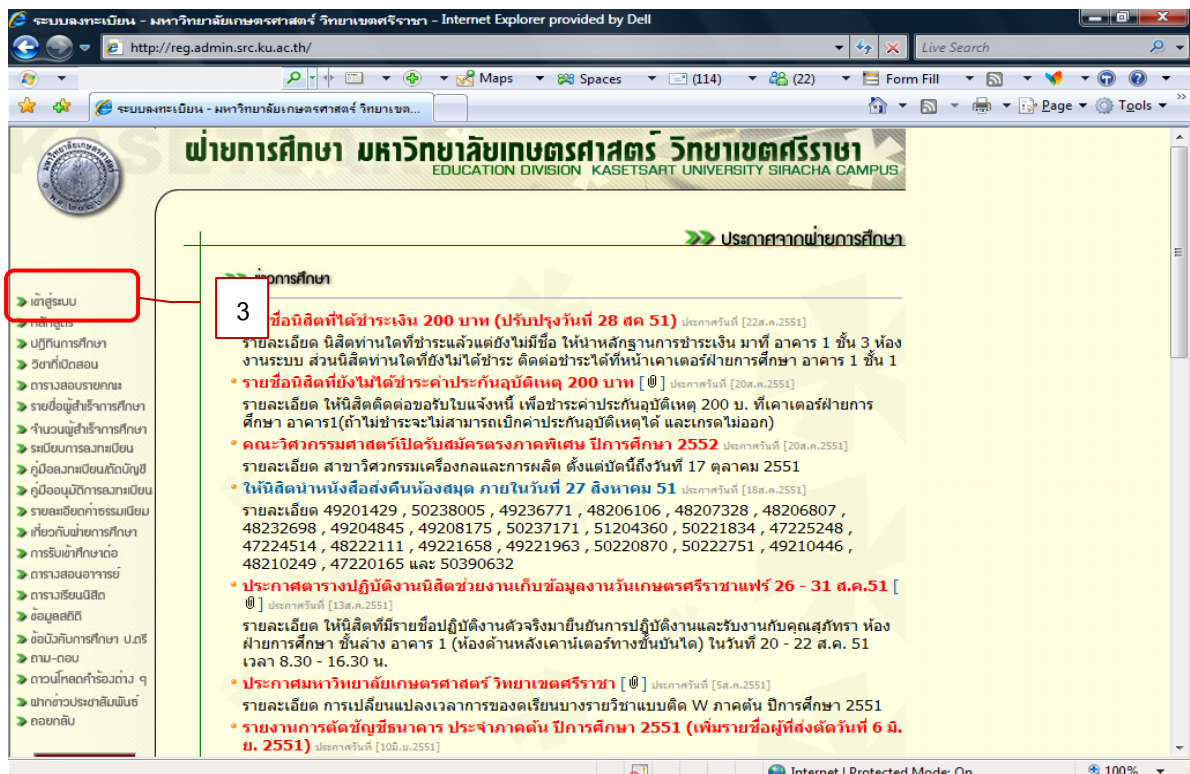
ระบบลงทะเบียน - มหาวิทยาลัยเกษตรศาสตร์ วิทยาเขตศรีราชา - Internet Explorer provided by Dell

http://reg.admin.src.ku.ac.th/

Live Search

Maps Spaces (114) (22) Form Fill

ระบบลงทะเบียน - มหาวิทยาลัยเกษตรศาสตร์ วิทยาเขต...

Page Tools

ฝ่ายการศึกษา มหาวิทยาลัยเกษตรศาสตร์ วิทยาเขตศรีราชา
EDUCATION DIVISION KASETSART UNIVERSITY SIRACHA CAMPUS

ประกาศจากฝ่ายการศึกษา

ข่าวการศึกษา

เข้าสู่ระบบ
หลักสูตร
ปฏิทินการศึกษา
วิชาที่เปิดสอน
ตารางสอบรายคณะ
รายชื่อผู้สำเร็จการศึกษา
จำนวนผู้สำเร็จการศึกษา
ระเบียบการลงทะเบียน
คู่มือลงทะเบียนตัดบัญชี
คู่มืออนุมัติการลงทะเบียน
รายละเอียดค่าธรรมเนียม
เกี่ยวกับฝ่ายการศึกษา
การรับเข้าศึกษาต่อ
ตารางสอนอาจารย์
ตารางเรียนนิสิต
ข้อมูลสถิติ
ข้อบังคับการศึกษา ป.ตรี
ถาม-ตอบ
ดาวน์โหลดคำร้องต่าง ๆ
ฝากข่าวประชาสัมพันธ์
ถอยกลับ

3

รายชื่อนิสิตที่ได้ชำระเงิน 200 บาท (ปรับปรุงวันที่ 28 สค 51) ประกาศวันที่ [22ส.ค.2551]
รายละเอียด นิสิตท่านใดที่ชำระแล้วแต่ยังไม่มีชื่อ ให้นำหลักฐานการชำระเงิน มาที่ อาคาร 1 ชั้น 3 ห้องงานระบบ ส่วนนิสิตท่านใดที่ยังไม่ได้ชำระ ติดต่อชำระได้ที่หน้าเคาเตอร์ฝ่ายการศึกษา อาคาร 1 ชั้น 1

• รายชื่อนิสิตที่ยังไม่ได้ชำระค่าประกันอุบัติเหตุ 200 บาท [ ] ประกาศวันที่ [20ส.ค.2551]
รายละเอียด ให้นิสิตติดต่อขอรับใบแจ้งหนี้ เพื่อชำระค่าประกันอุบัติเหตุ 200 บ. ที่เคาเตอร์ฝ่ายการศึกษา อาคาร1(ถ้าไม่ชำระจะไม่สามารถเบิกค่าประกันอุบัติเหตุได้ และเกรดไม่ออก)

• คณะวิศวกรรมศาสตร์เปิดรับสมัครตรงภาคพิเศษ ปีการศึกษา 2552 ประกาศวันที่ [20ส.ค.2551]
รายละเอียด สาขาวิศวกรรมเครื่องกลและการผลิต ตั้งแต่บัดนี้ถึงวันที่ 17 ตุลาคม 2551

• ให้นิสิตนำหนังสือส่งคืนห้องสมุด ภายในวันที่ 27 สิงหาคม 51 ประกาศวันที่ [18ส.ค.2551]
รายละเอียด 49201429 , 50238005 , 49236771 , 48206106 , 48207328 , 48206807 , 48232698 , 49204845 , 49208175 , 50237171 , 51204360 , 50221834 , 47225248 , 47224514 , 48222111 , 49221658 , 49221963 , 50220870 , 50222751 , 49210446 , 48210249 , 47220165 และ 50390632

• ประกาศตารางปฏิบัติงานนิสิตช่วยงานเก็บข้อมูลงานวันเกษตรศรีราชาแฟร์ 26 - 31 ส.ค.51 [ ] ประกาศวันที่ [13ส.ค.2551]
รายละเอียด ให้นิสิตที่มีรายชื่อปฏิบัติงานตัวจริงมายืนยันการปฏิบัติงานและรับงานกับคุณสุภัทรา ห้องฝ่ายการศึกษา ชั้นล่าง อาคาร 1 (ห้องด้านหลังเคาน์เตอร์ทางขึ้นบันได) ในวันที่ 20 - 22 ส.ค. 51 เวลา 8.30 - 16.30 น.

• ประกาศมหาวิทยาลัยเกษตรศาสตร์ วิทยาเขตศรีราชา [ ] ประกาศวันที่ [5ส.ค.2551]
รายละเอียด การเปลี่ยนแปลงเวลาการของดเรียนบางรายวิชาแบบติด W ภาคต้น ปีการศึกษา 2551

• รายงานการตัดบัญชีธนาคาร ประจำภาคต้น ปีการศึกษา 2551 (เพิ่มรายชื่อผู้ที่ส่งตัดวันที่ 6 มิ.ย. 2551) ประกาศวันที่ [10มิ.ย.2551]

Internet | Protected Mode: On 100%